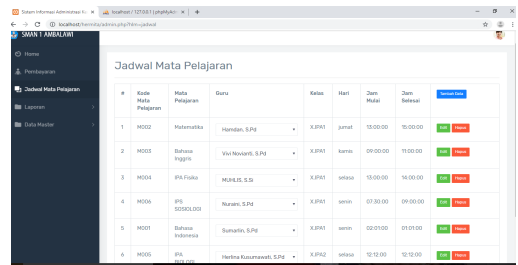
Sistem Informasi Administrasi Ke ×
localhost / 127.0.0.1 | phpMyAd ×
+

localhost/hermita/admin.php?hlm=jadwal

SMAN 1 AMBALAWI

Home
Pembayaran
Jadwal Mata Pelajaran
Laporan
Data Master

Jadwal Mata Pelajaran

| # | Kode Mata Pelajaran | Mata Pelajaran | Guru | Kelas | Hari | Jam Mulai | Jam Selesai | Tambah Data |
|---|---|---|---|---|---|---|---|---|
| 1 | M002 | Matematika | Hamdan, S.Pd | X.IPA1 | jumat | 13:00:00 | 15:00:00 | Edit Hapus |
| 2 | M003 | Bahasa Inggris | Vivi Novianti, S.Pd | X.IPA1 | kamis | 09:00:00 | 11:00:00 | Edit Hapus |
| 3 | M004 | IPA Fisika | MUHLIS, S.Si | X.IPA1 | selasa | 13:00:00 | 14:00:00 | Edit Hapus |
| 4 | M006 | IPS SOSIOLOGI | Nuraini, S.Pd | X.IPA1 | senin | 07:30:00 | 09:00:00 | Edit Hapus |
| 5 | M001 | Bahasa Indonesia | Sumarlin, S.Pd | X.IPA1 | senin | 02:01:00 | 01:01:00 | Edit Hapus |
| 6 | M005 | IPA BIOLOGI | Herlina Kusumawati, S.Pd | X.IPA2 | selasa | 12:12:00 | 12:12:00 | Edit Hapus |